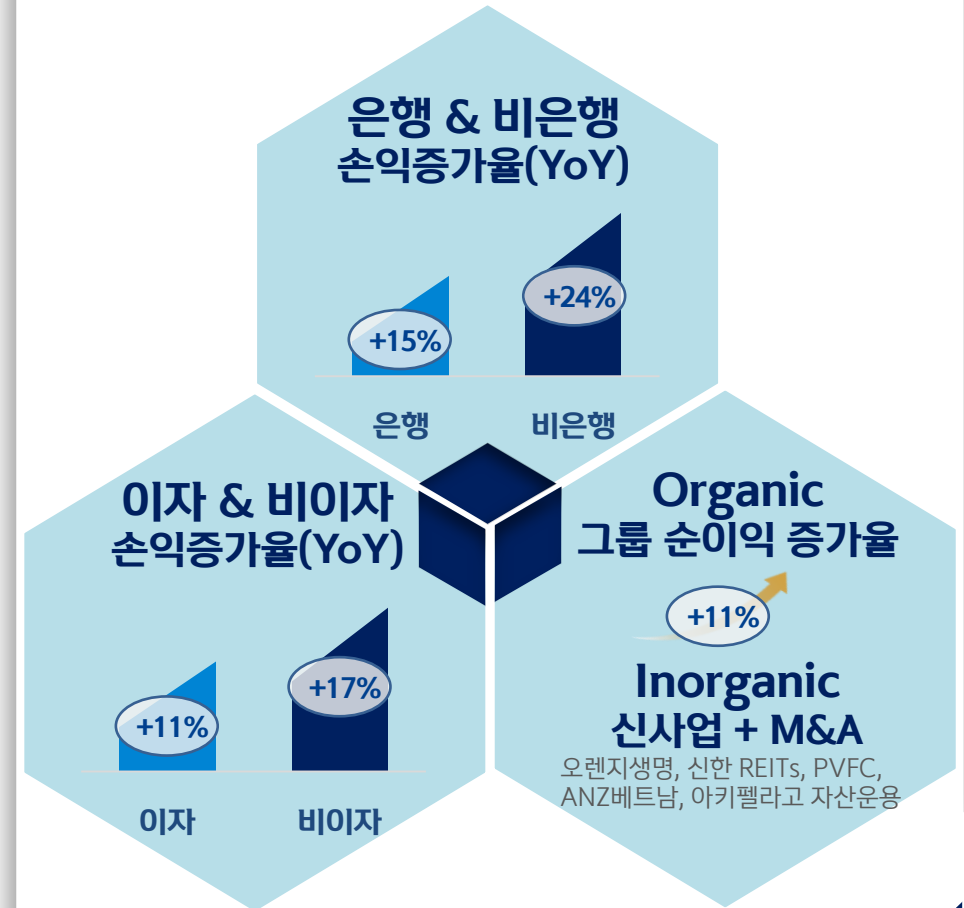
은행 & 비은행
손익증가율(YoY)

+15%
+24%

은행
비은행

이자 & 비이자
손익증가율(YoY)

+11%
+17%

이자
비이자

Organic
그룹 순이익 증가율

+11%

Inorganic
신사업 + M&A

오렌지생명, 신한 REITs, PVFC, ANZ베트남, 아키펠라고 자산운용